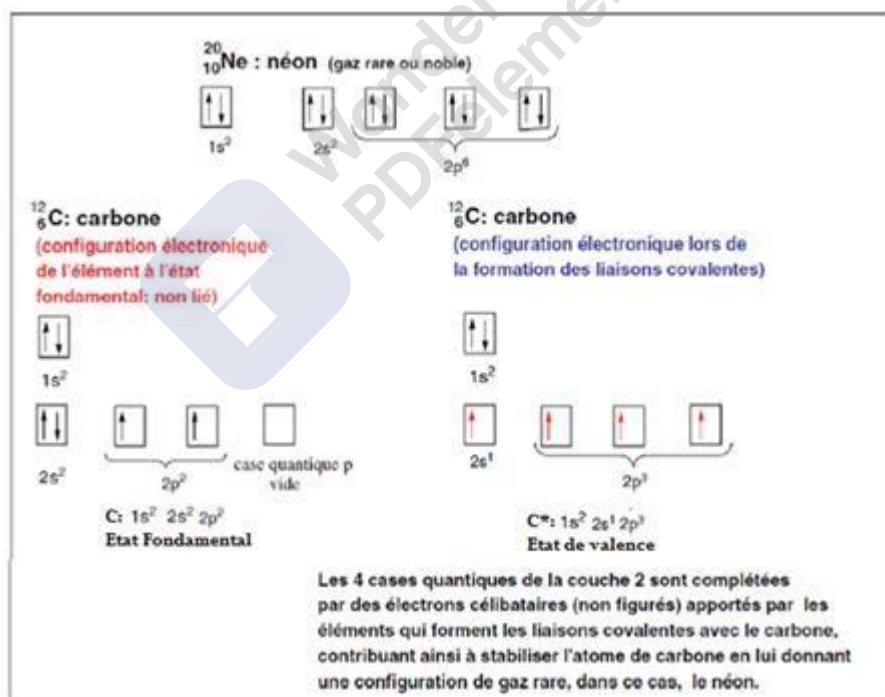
$^{20}_{10}$Ne : néon (gaz rare ou noble)

$1s^2$ $2s^2$ $2p^6$

$^{12}_{6}$C: carbone

(configuration électronique de l'élément à l'état fondamental: non lié)

$1s^2$

$2s^2$ $2p^2$ case quantique p vide

C: $1s^2$ $2s^2$ $2p^2$

Etat Fondamental

$^{12}_{6}$C: carbone

(configuration électronique lors de la formation des liaisons covalentes)

$1s^2$

$2s^1$ $2p^3$

C*: $1s^2$ $2s^1$ $2p^3$

Etat de valence

Les 4 cases quantiques de la couche 2 sont complétées par des électrons célibataires (non figurés) apportés par les éléments qui forment les liaisons covalentes avec le carbone, contribuant ainsi à stabiliser l'atome de carbone en lui donnant une configuration de gaz rare, dans ce cas, le néon.

Wondershare PDFelement